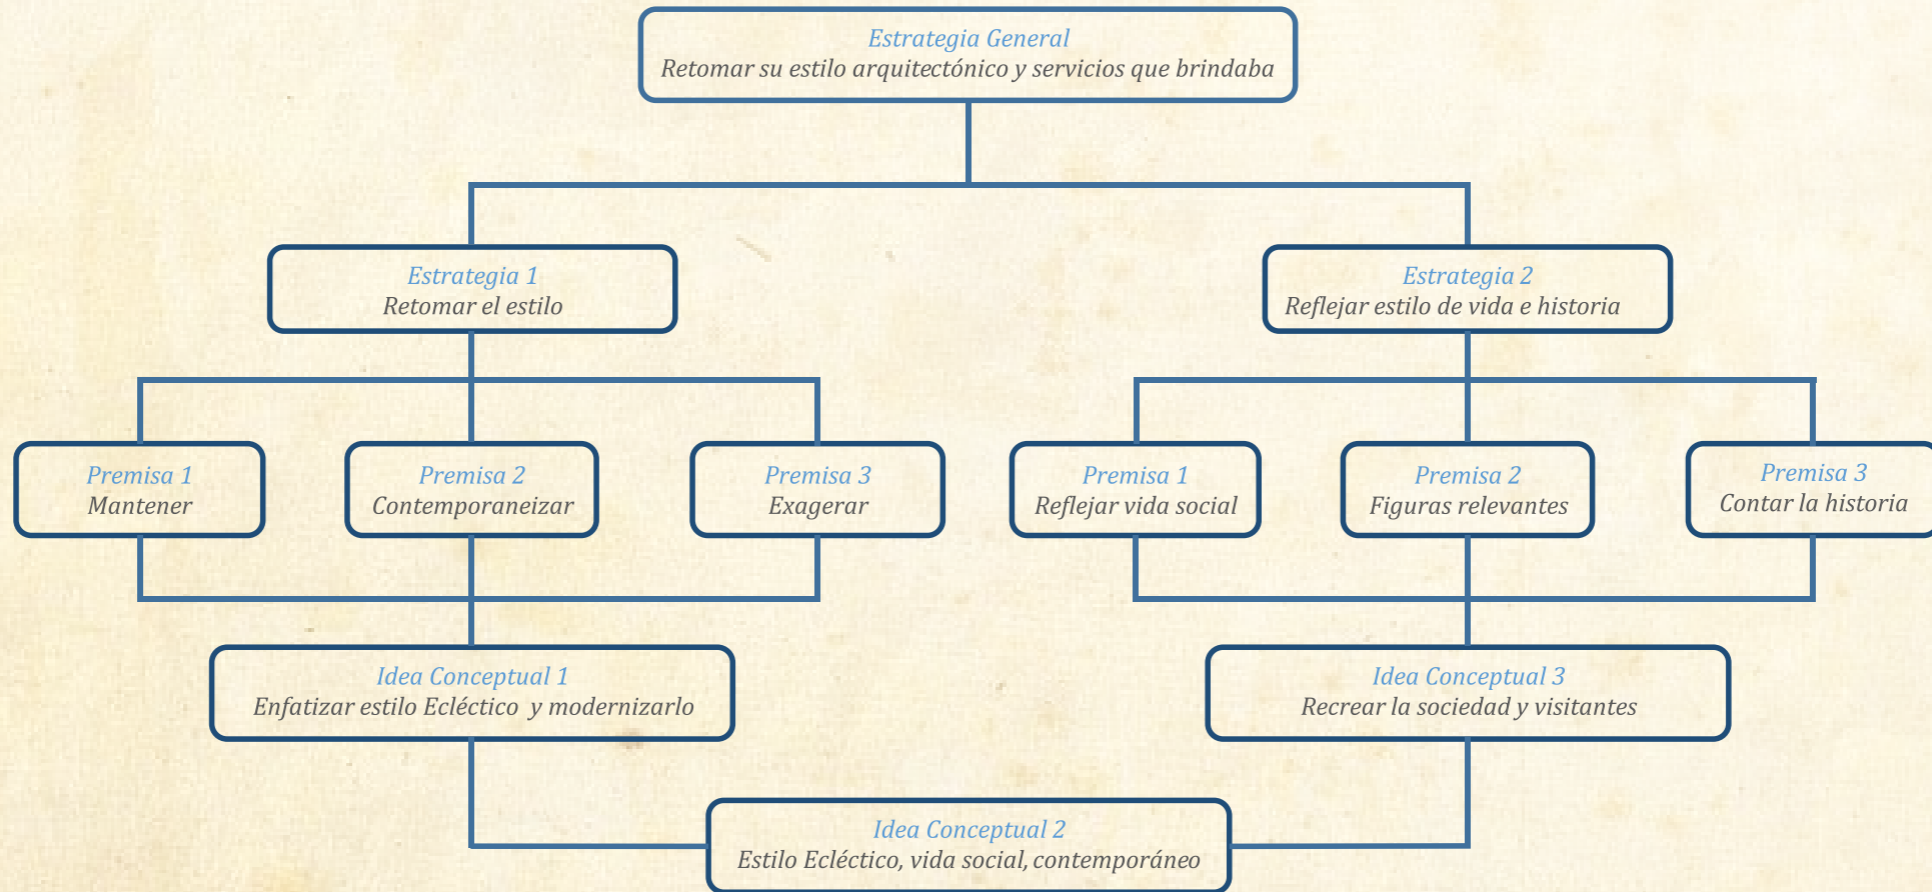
Estrategia General
Retomar su estilo arquitectónico y servicios que brindaba

Estrategia 1
Retomar el estilo

Estrategia 2
Reflejar estilo de vida e historia

Premisa 1
Mantener

Premisa 2
Contemporaneizar

Premisa 3
Exagerar

Premisa 1
Reflejar vida social

Premisa 2
Figuras relevantes

Premisa 3
Contar la historia

Idea Conceptual 1
Enfatizar estilo Ecléctico y modernizarlo

Idea Conceptual 3
Recrear la sociedad y visitantes

Idea Conceptual 2
Estilo Ecléctico, vida social, contemporáneo